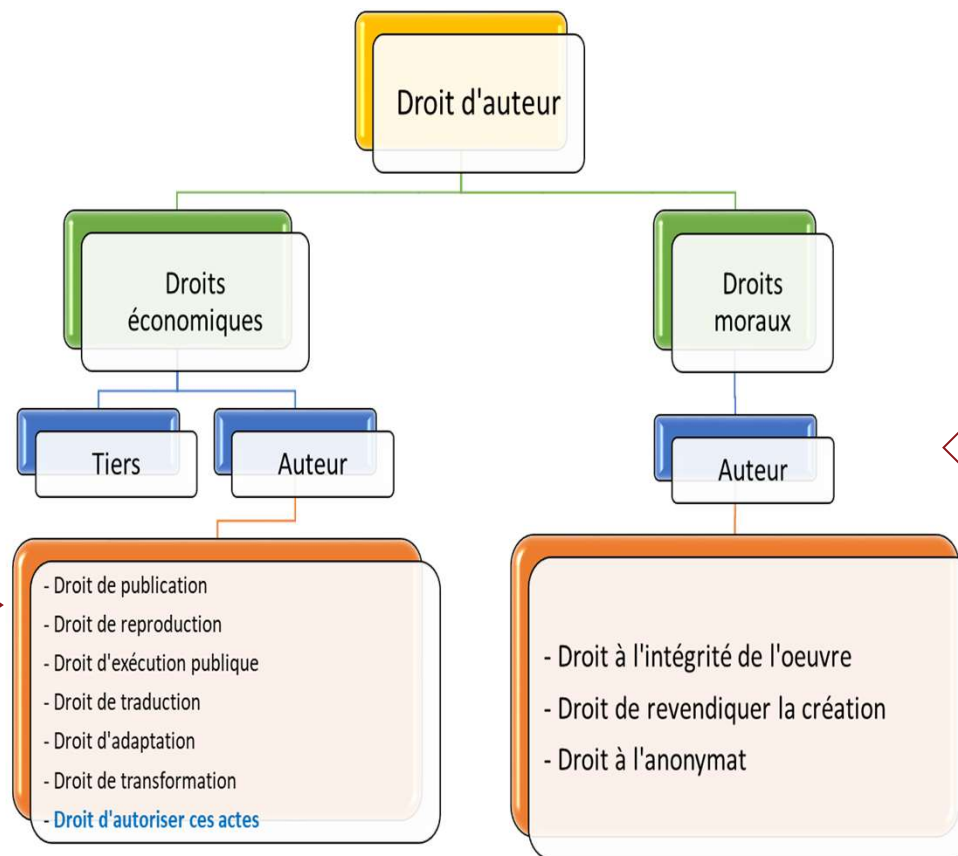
Droit d'auteur

Droits économiques

Droits moraux

Tiers

Auteur

Auteur

- Droit de publication
- Droit de reproduction
- Droit d'exécution publique
- Droit de traduction
- Droit d'adaptation
- Droit de transformation
- Droit d'autoriser ces actes

- Droit à l'intégrité de l'oeuvre
- Droit de revendiquer la création
- Droit à l'anonymat